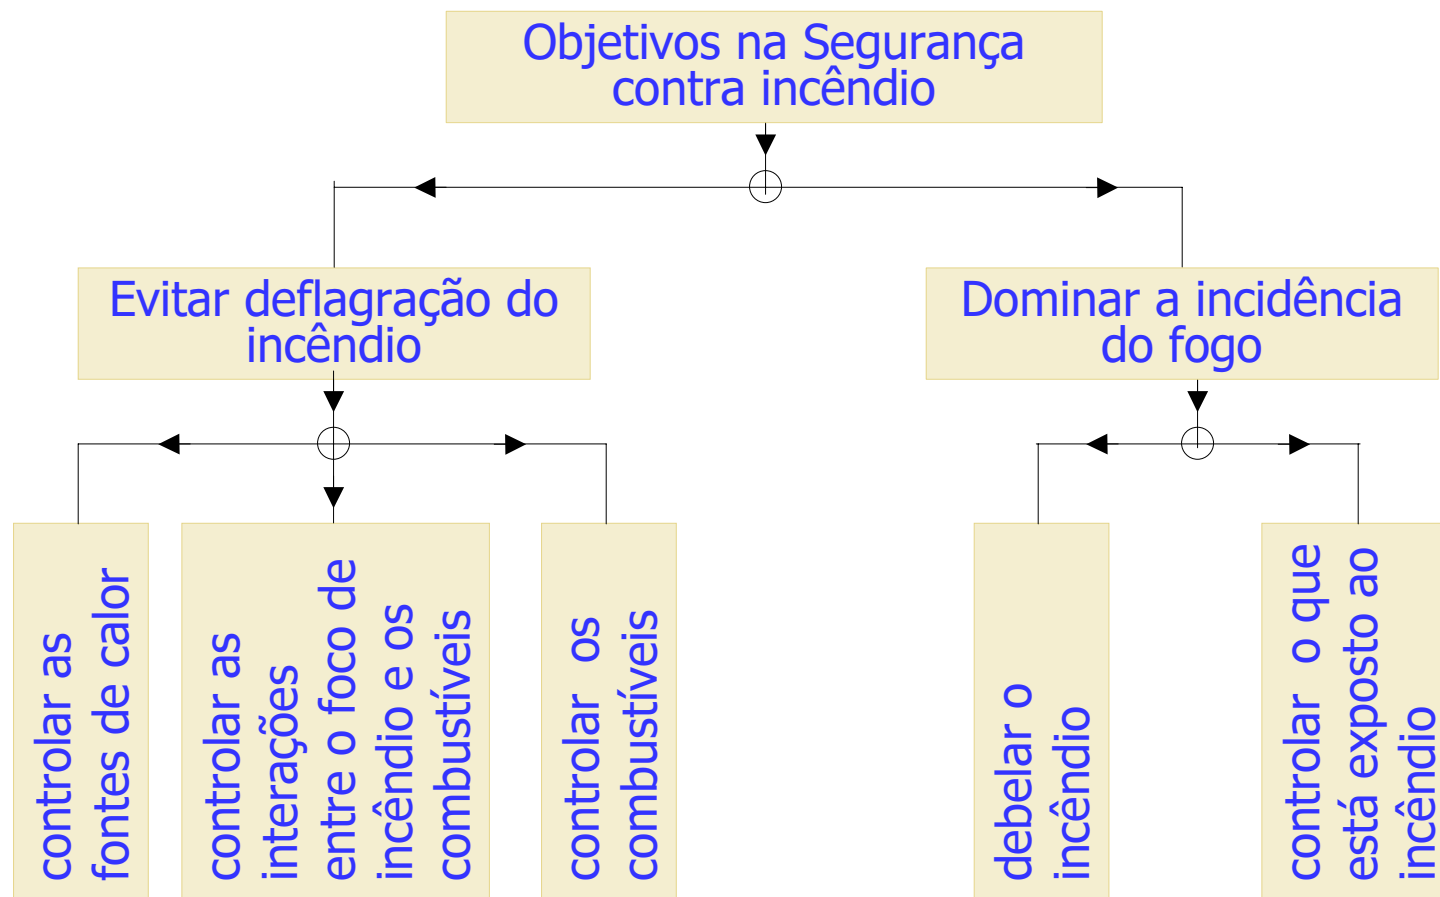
Objetivos na Segurança contra incêndio

Evitar deflagração do incêndio

Dominar a incidência do fogo

controlar as fontes de calor

controlar as interações entre o foco de incêndio e os combustíveis

controlar os combustíveis

debelar o incêndio

controlar o que está exposto ao incêndio